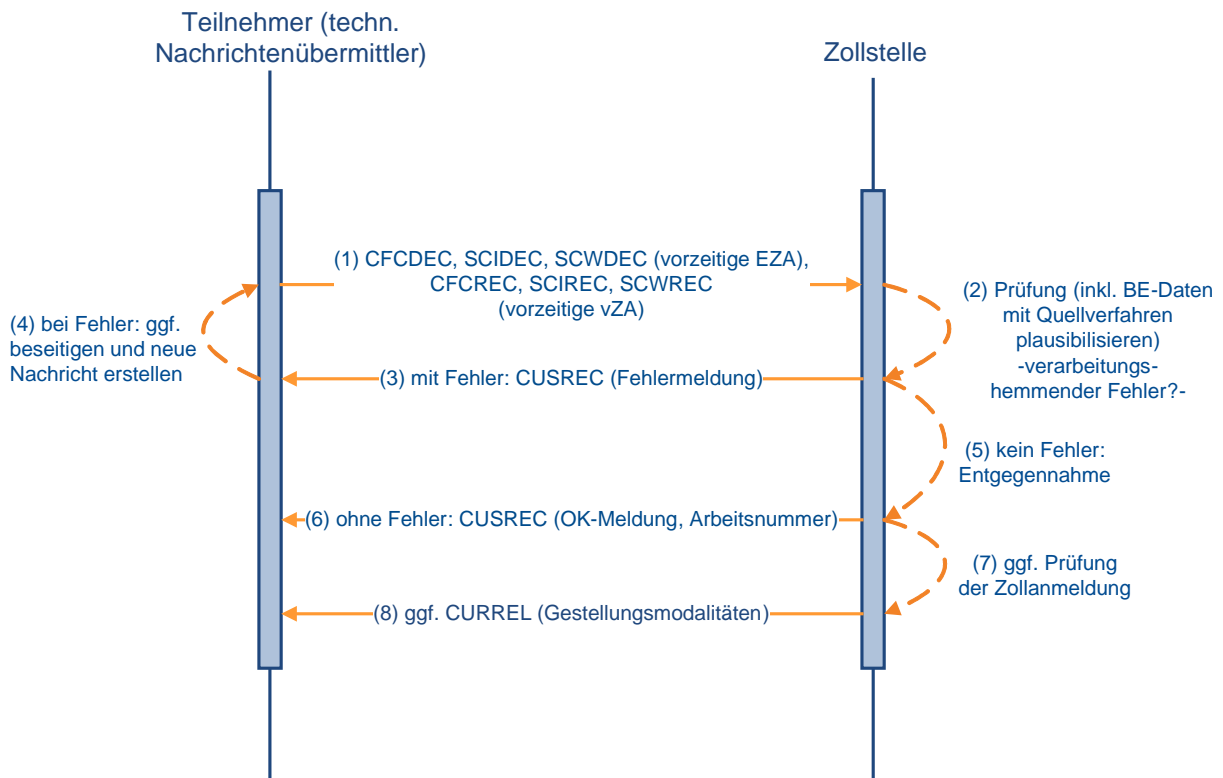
Teilnehmer (techn. Nachrichtenübermittler)

Zollstelle

(1) CFCDEC, SCIDEC, SCWDEC (vorzeitige EZA), CFCREC, SCIREC, SCWREC (vorzeitige vZA)

(2) Prüfung (inkl. BE-Daten mit Quellverfahren plausibilisieren) -verarbeitungs-hemmender Fehler?-

(4) bei Fehler: ggf. beseitigen und neue Nachricht erstellen

(3) mit Fehler: CUSREC (Fehlermeldung)

(5) kein Fehler: Entgegennahme

(6) ohne Fehler: CUSREC (OK-Meldung, Arbeitsnummer)

(7) ggf. Prüfung der Zollanmeldung

(8) ggf. CURREL (Gestellungsmodalitäten)